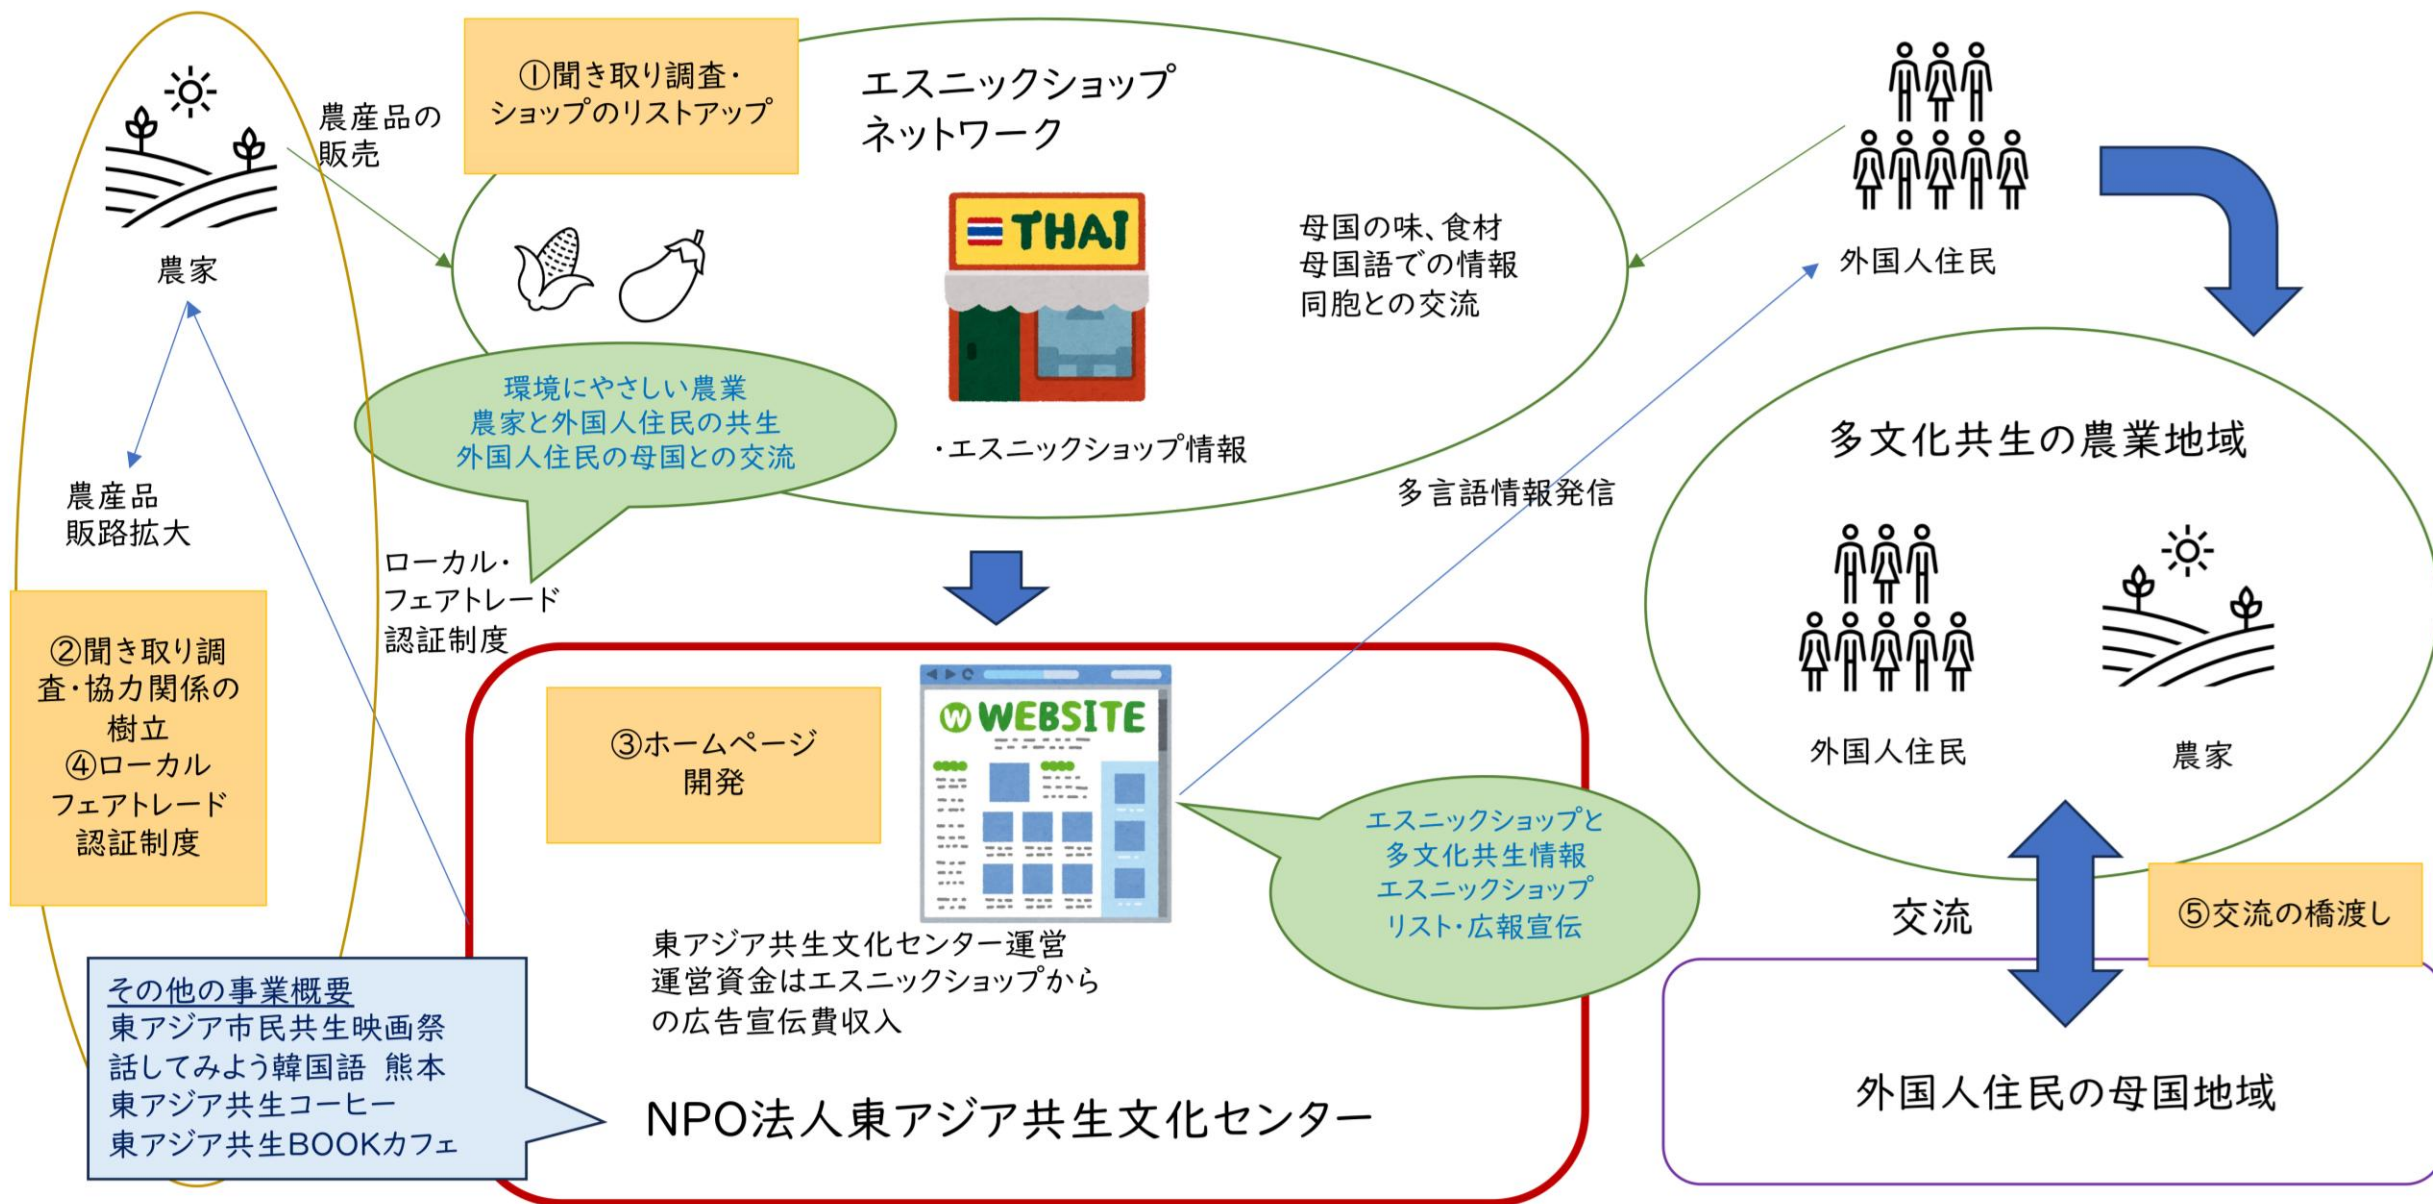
農家

農産品の販売

①聞き取り調査・ショップのリストアップ

エスニックショップネットワーク

THAI

母国の味、食材
母国語での情報
同胞との交流

外国人住民

環境にやさしい農業
農家と外国人住民の共生
外国人住民の母国との交流

・エスニックショップ情報

多言語情報発信

多文化共生の農業地域

農産品
販路拡大

ローカル・
フェアトレード
認証制度

②聞き取り調査・協力関係の樹立
④ローカルフェアトレード認証制度

③ホームページ開発

WEBSITE

エスニックショップと
多文化共生情報
エスニックショップ
リスト・広報宣伝

外国人住民

農家

東アジア共生文化センター運営
運営資金はエスニックショップからの広告宣伝費収入

交流

⑤交流の橋渡し

その他の事業概要
東アジア市民共生映画祭
話してみよう韓国語 熊本
東アジア共生コーヒー
東アジア共生BOOKカフェ

NPO法人東アジア共生文化センター

外国人住民の母国地域